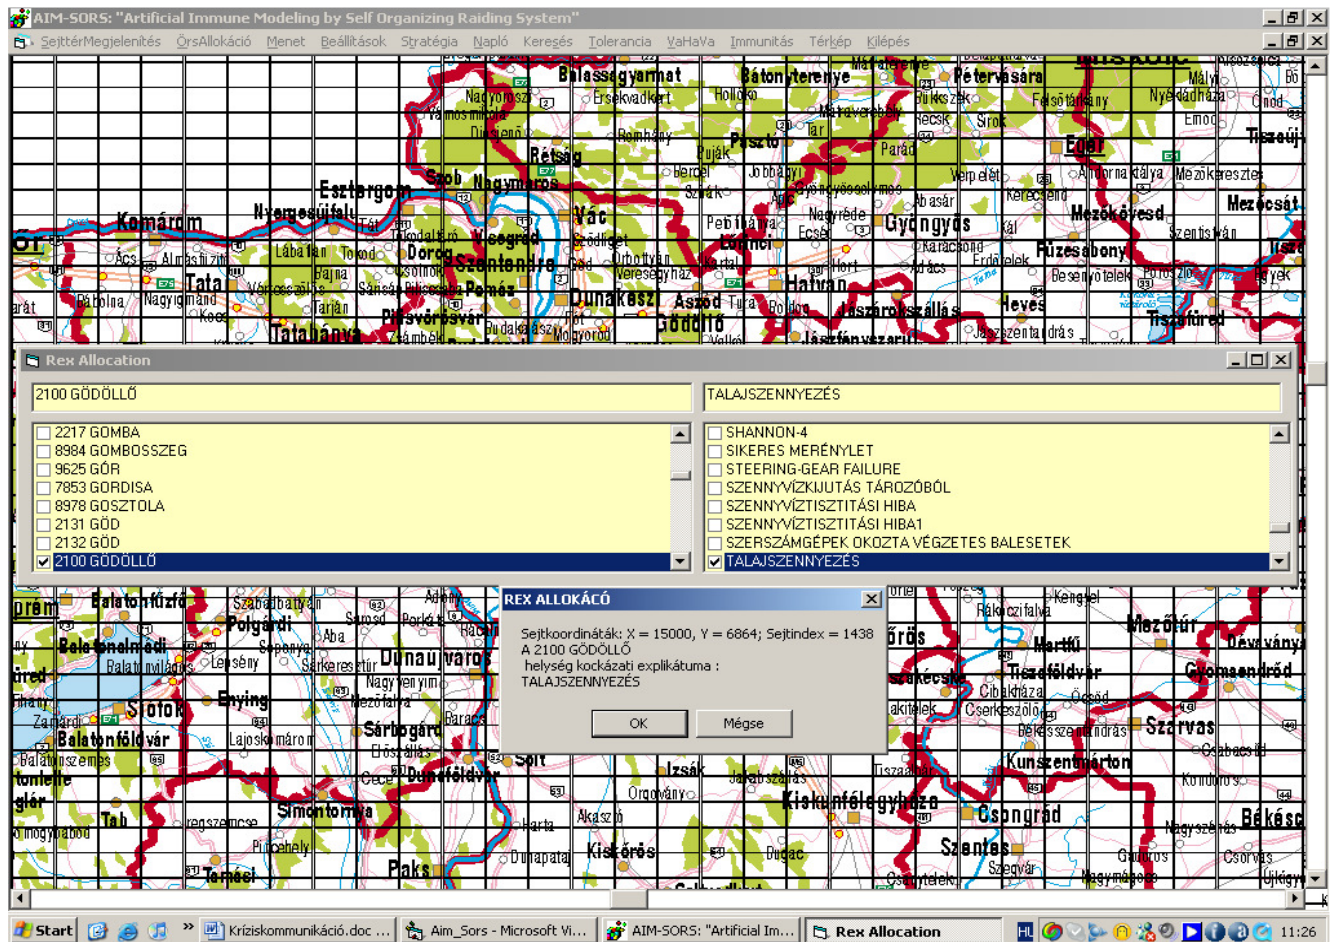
AIM-SORS: "Artificial Immune Modeling by Self Organizing Raiding System"

SejttérMegjelenítés ŐrsAllokáció Menet Beállítások Stratégia Napló Keresés Tolerancia VaHaVa Immunitás Térkép Kilépés

Balassagyarmat Bátonyterenye Pétervására Nagyoroszi Érsekvadkert Hollókő Vámosmikola Diósjenő Rétság Romhány Pásztó Tar Parád Szob Nagymaros Bercel Jobbágyi Eger Esztergom Vác Szurdokpüspöki Gyöngyös Komárom Nyergesújfalu Visegrád Gödöllő Hatvan Heves Füzesabony Mezőkövesd Tata Tatabánya Dorog Szentendre Dunakeszi Aszód Jászberény Tiszafüred Pilisvörösvár Budakeszi Ács Kerecsend Egerszalók Bábolna Nagyigmánd Kisbér Pomáz Tura Boldog Jászárokszállás

Rex Allocation

2100 GÖDÖLLŐ
TALAJSZENNYEZÉS

2217 GOMBA
8984 GOMBOSSZEG
9625 GÓR
7853 GORDISA
8978 GOSZTOLA
2131 GÖD
2132 GÖD
2100 GÖDÖLLŐ

SHANNON-4
SIKERES MERÉNYLET
STEERING-GEAR FAILURE
SZENNYVÍZKIJUTÁS TÁROZÓBÓL
SZENNYVÍZTISZTITÁSI HIBA
SZENNYVÍZTISZTITÁSI HIBA1
SZERSZÁMGÉPEK OKOZTA VÉGZETES BALESETEK
TALAJSZENNYEZÉS

REX ALLOKÁCÓ

Sejtkoordináták: X = 15000, Y = 6864; Sejtindex = 1438
A 2100 GÖDÖLLŐ
helység kockázati explikátuma :
TALAJSZENNYEZÉS

OK
Mégse

Balatonfűzfő Polgárdi Szabadbattyán Adony Balatonalmádi Enying Dunaújváros Siófok Balatonföldvár Sárbogárd Solt Kiskunfélegyháza Csongrád Szentes Tab Simontornya Paks Tamási Kiskőrös Dunapataj Mezőtúr Martfű Tiszaföldvár Kunszentmárton Szarvas Gyomaendrőd Békés Dévaványa Kengyel Rákóczifalva Lepsény Aba Kecel Izsák Dunaföldvár Lajoskomárom Csépa Orgovány Ócsa

Start Krízikommunikáció.doc ... Aim_Sors - Microsoft Vi... AIM-SORS: "Artificial Im... Rex Allocation HU 11:26